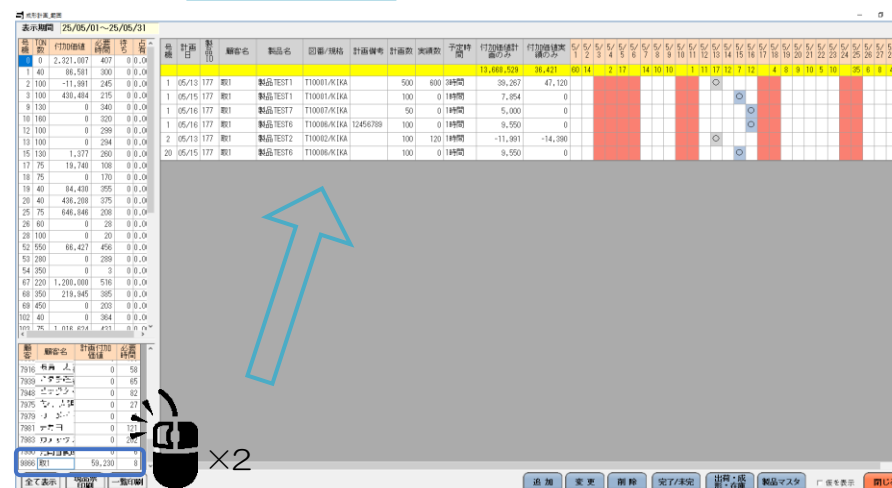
成形計画_鋳造

表示期間 25/05/01～25/05/31

| 号機 | 人数 | 付加価値 | 必要時間 | 待 | 必 |
|---|---|---|---|---|---|
| 0 | 0 | 2,321,007 | 407 | 0 | 0 |
| 1 | 40 | 86,581 | 300 | 0 | 0 |
| 2 | 100 | -11,991 | 245 | 0 | 0 |
| 4 | 100 | 430,484 | 215 | 0 | 0 |
| 9 | 130 | 0 | 340 | 0 | 0 |
| 10 | 160 | 0 | 320 | 0 | 0 |
| 12 | 100 | 0 | 299 | 0 | 0 |
| 13 | 100 | 0 | 294 | 0 | 0 |
| 15 | 130 | 1,377 | 260 | 0 | 0 |
| 17 | 75 | 19,740 | 108 | 0 | 0 |
| 18 | 75 | 0 | 170 | 0 | 0 |
| 19 | 40 | 84,430 | 355 | 0 | 0 |
| 20 | 40 | 436,288 | 375 | 0 | 0 |
| 25 | 75 | 646,846 | 208 | 0 | 0 |
| 26 | 60 | 0 | 28 | 0 | 0 |
| 28 | 100 | 0 | 20 | 0 | 0 |
| 52 | 550 | 66,427 | 456 | 0 | 0 |
| 53 | 280 | 0 | 289 | 0 | 0 |
| 54 | 350 | 0 | 3 | 0 | 0 |
| 67 | 220 | 1,200,000 | 516 | 0 | 0 |
| 68 | 350 | 219,945 | 385 | 0 | 0 |
| 69 | 450 | 0 | 203 | 0 | 0 |
| 102 | 40 | 0 | 364 | 0 | 0 |
| 103 | 75 | 1,016,824 | 431 | 0 | 0 |

| 顧客 | 顧客名 | 計画付加価値 | 必要時間 |
|---|---|---|---|
| 7916 | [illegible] | 0 | 58 |
| 7939 | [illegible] | 0 | 85 |
| 7948 | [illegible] | 0 | 82 |
| 7975 | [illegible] | 0 | 27 |
| 7979 | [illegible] | 0 | 0 |
| 7981 | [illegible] | 0 | 121 |
| 7983 | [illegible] | 0 | 282 |
| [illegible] | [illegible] | 0 | 0 |
| 9866 | 取1 | 59,230 | 0 |

全て表示 | 現品票印刷 | 一覧印刷

| 号機 | 計画日 | 数量ID | 顧客名 | 製品名 | 図番/規格 | 計画備考 | 計画数 | 実績数 | 予定時間 | 付加価値計画のみ | 付加価値実績のみ |
|---|---|---|---|---|---|---|---|---|---|---|---|
| | | | | | | | | | | 13,668,529 | 36,421 |
| 1 | 05/13 | 177 | 取1 | 製品TEST1 | T10001/KIKA | | 500 | 600 | 3時間 | 39,267 | 47,120 |
| 1 | 05/15 | 177 | 取1 | 製品TEST6 | T10006/KIKA | | 100 | 0 | 1時間 | 7,854 | 0 |
| 1 | 05/16 | 177 | 取1 | 製品TEST7 | T10007/KIKA | | 50 | 0 | 1時間 | 5,000 | 0 |
| 1 | 05/16 | 177 | 取1 | 製品TEST6 | T10006/KIKA | 12456789 | 100 | 0 | 1時間 | 9,550 | 0 |
| 2 | 05/13 | 177 | 取1 | 製品TEST2 | T10002/KIKA | | 100 | 120 | 1時間 | -11,991 | -14,390 |
| 20 | 05/15 | 177 | 取1 | 製品TEST6 | T10006/KIKA | | 100 | 0 | 1時間 | 9,550 | 0 |

5/1 5/2 5/3 5/4 5/5 5/6 5/7 5/8 5/9 5/10 5/11 5/12 5/13 5/14 5/15 5/16 5/17 5/18 5/19 5/20 5/21 5/22 5/23 5/24 5/25 5/26 5/27
60 14 2 17 14 10 10 1 11 17 12 7 12 4 8 9 10 5 10 35 6 8

×2

追加 | 変更 | 削除 | 完了/未完 | 出荷・成形・検査 | 製品マスタ | 仮を表示 | 閉じ